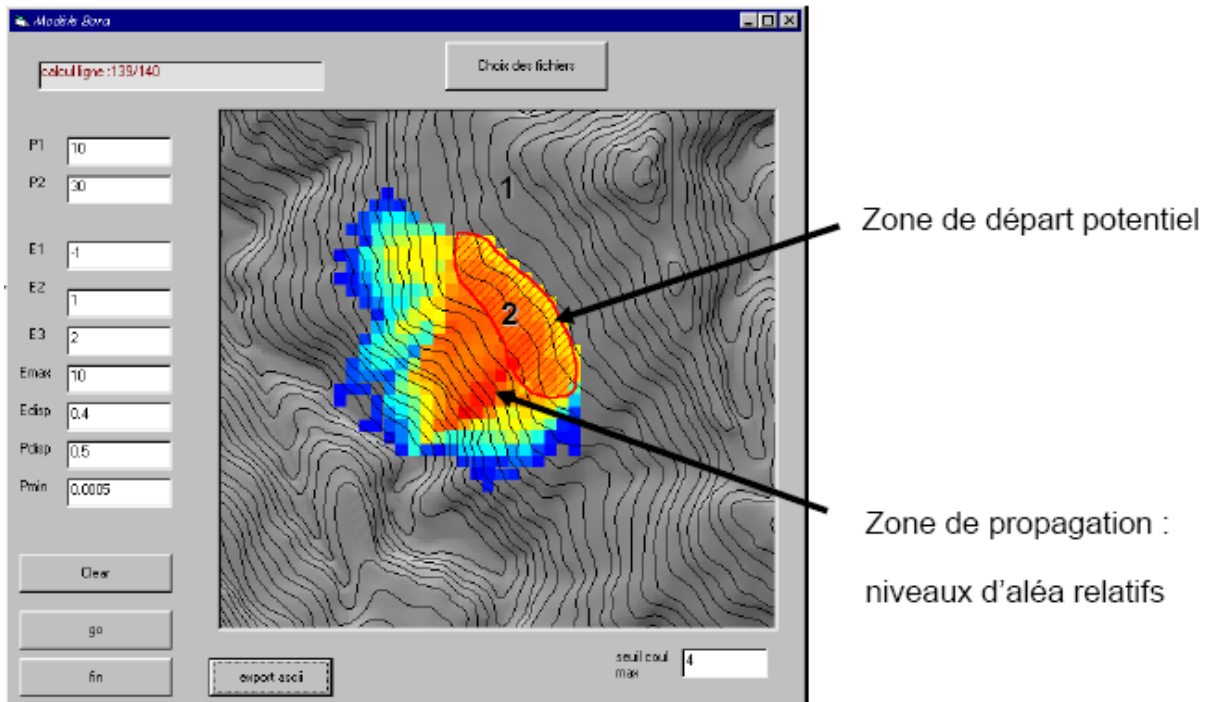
Modèle Bora

calcul ligne :139/140

Choix des fichiers

P1 10
P2 30
E1 -1
E2 1
E3 2
Emax 10
Edisp 0.4
Pdisp 0.5
Pmin 0.0005

Clear
go
fin

1
2

export ascii

seuil coul max 4

Zone de départ potentiel

Zone de propagation : niveaux d'aléa relatifs